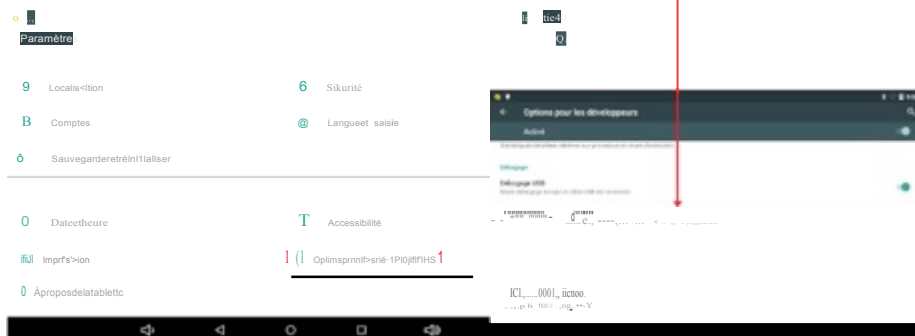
o ..
Paramètre

9 Localis<ltion
6 Sikurité
B Comptes
@ Langueet saisie
ô Sauvegardeetréinl1allser

0 Dateetheure
T Accessibilité
ifiJl Imprl's'>ion
1 (l Oplimsprnnlf>srié·1Pl0jlflf\HS 1
0 Áproposdelatablettc

li tie4
Q

Options pour les développeurs
Activé
Débogage
Débogage USB

ICl,.....0001,, iicnoo